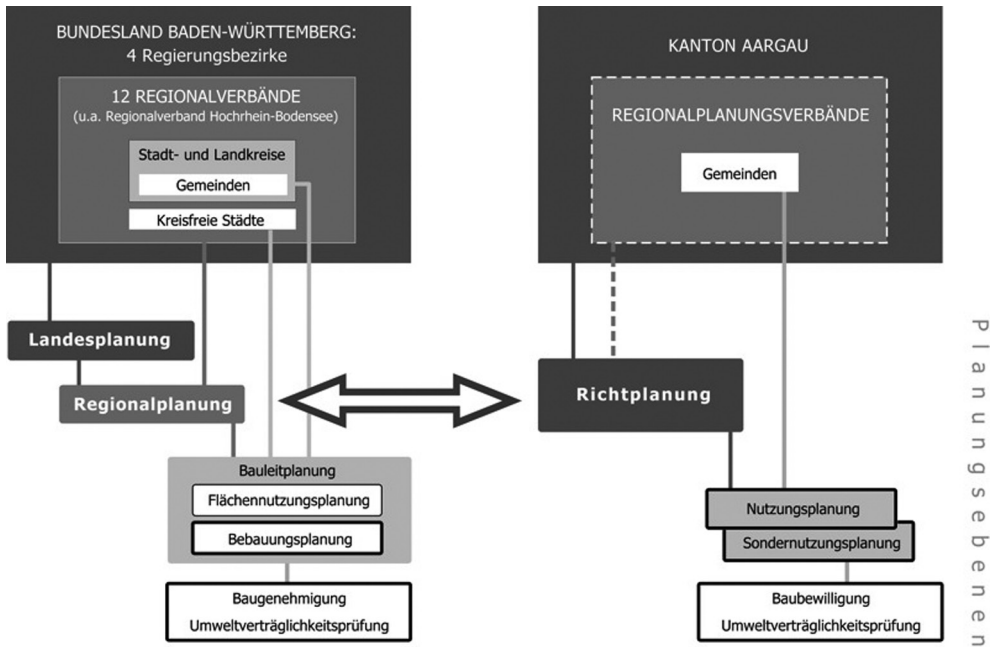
BUNDESLAND BADEN-WÜRTTEMBERG:
4 Regierungsbezirke

12 REGIONALVERBÄNDE
(u.a. Regionalverband Hochrhein-Bodensee)

Stadt- und Landkreise

Gemeinden

Kreisfreie Städte

KANTON AARGAU

REGIONALPLANUNGSVERBÄNDE

Gemeinden

Landesplanung

Regionalplanung

Richtplanung

Bauleitplanung

Flächennutzungsplanung

Bebauungsplanung

Nutzungsplanung

Sondernutzungsplanung

Baugenehmigung
Umweltverträglichkeitsprüfung

Baubewilligung
Umweltverträglichkeitsprüfung

Planungsebenen